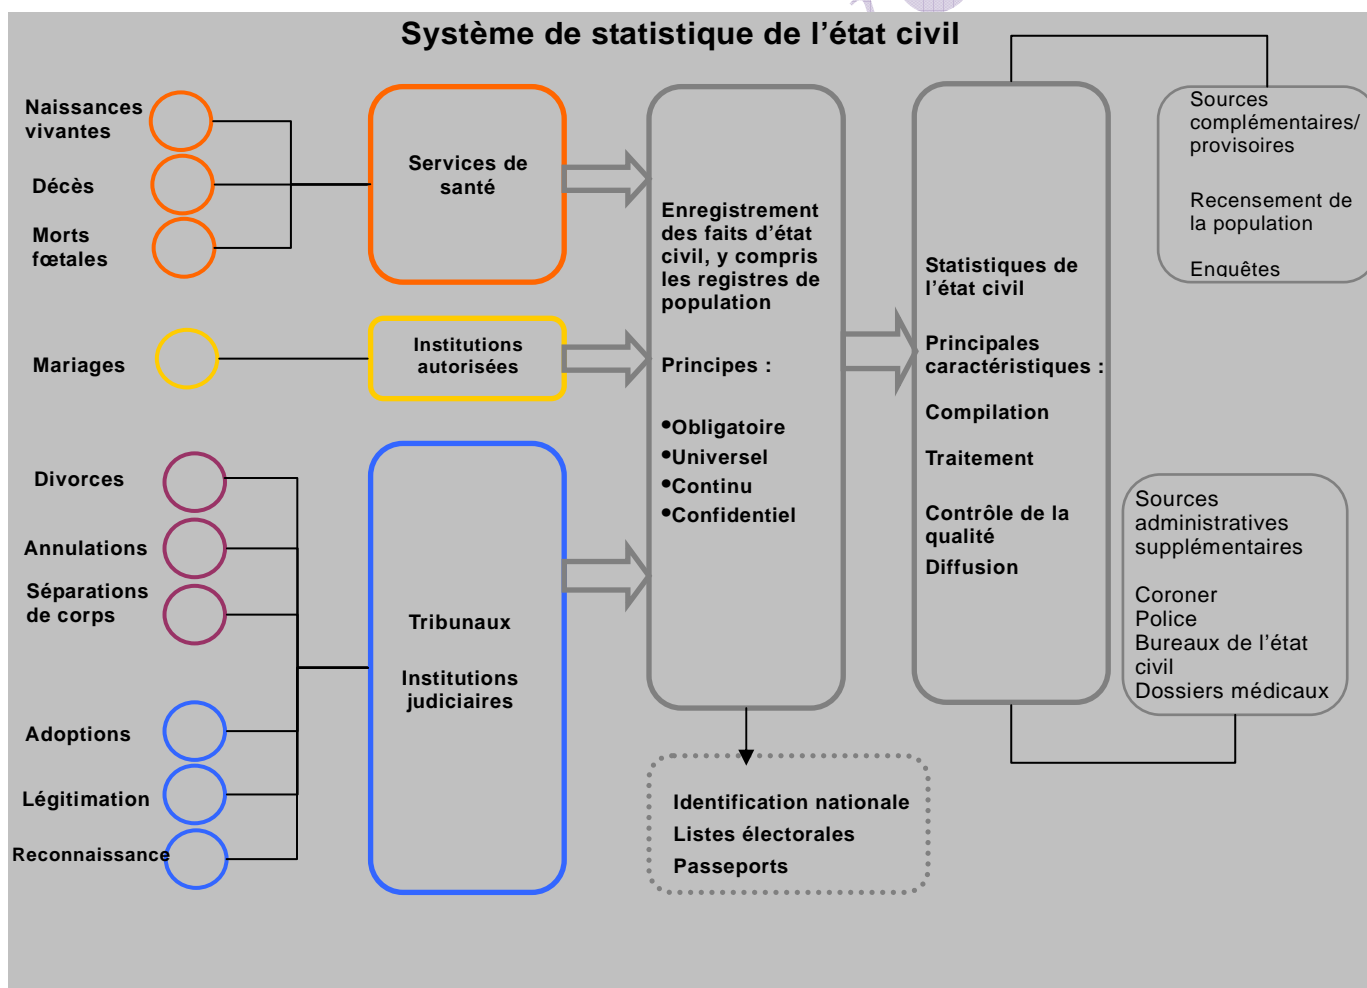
Système de statistique de l’état civil

Naissances vivantes

Décès

Morts fœtales

Mariages

Divorces

Annulations

Séparations de corps

Adoptions

Légitimation

Reconnaissance

Services de santé

Institutions autorisées

Tribunaux

Institutions judiciaires

Enregistrement des faits d’état civil, y compris les registres de population

Principes :

•Obligatoire
•Universel
•Continu
•Confidentiel

Identification nationale
Listes électorales
Passeports

Statistiques de l’état civil

Principales caractéristiques :

Compilation

Traitement

Contrôle de la qualité

Diffusion

Sources complémentaires/ provisoires

Recensement de la population

Enquêtes

Sources administratives supplémentaires

Coroner
Police
Bureaux de l’état civil
Dossiers médicaux